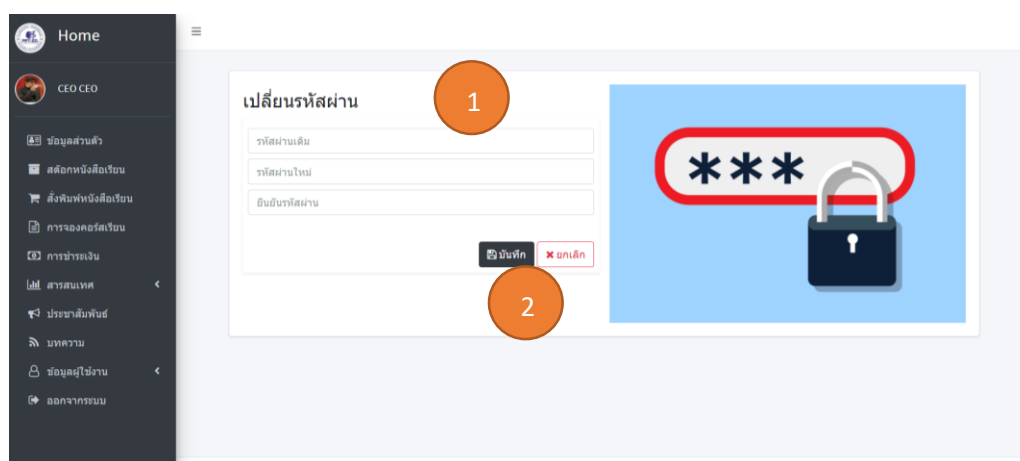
Home

CEO CEO

ข้อมูลส่วนตัว
สต๊อกหนังสือเรียน
สั่งพิมพ์หนังสือเรียน
การจองคอร์สเรียน
การชำระเงิน
สารสนเทศ
ประชาสัมพันธ์
บทความ
ข้อมูลผู้ใช้งาน
ออกจากระบบ

เปลี่ยนรหัสผ่าน

1

รหัสผ่านเดิม
รหัสผ่านใหม่
ยืนยันรหัสผ่าน

บันทึก
ยกเลิก

2

***